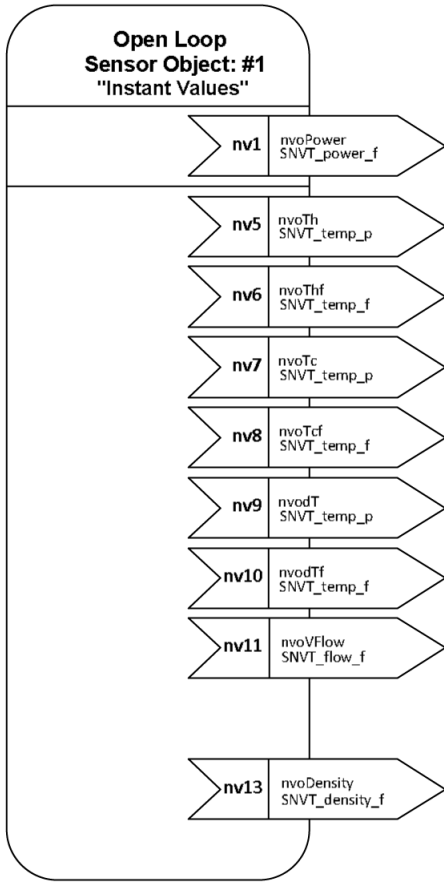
Open Loop
Sensor Object: #1
"Instant Values"

nv1 nvoPower
SNVT_power_f

nv5 nvoTh
SNVT_temp_p

nv6 nvoThf
SNVT_temp_f

nv7 nvoTc
SNVT_temp_p

nv8 nvoTcf
SNVT_temp_f

nv9 nvodT
SNVT_temp_p

nv10 nvodTf
SNVT_temp_f

nv11 nvoVFlow
SNVT_flow_f

nv13 nvoDensity
SNVT_density_f